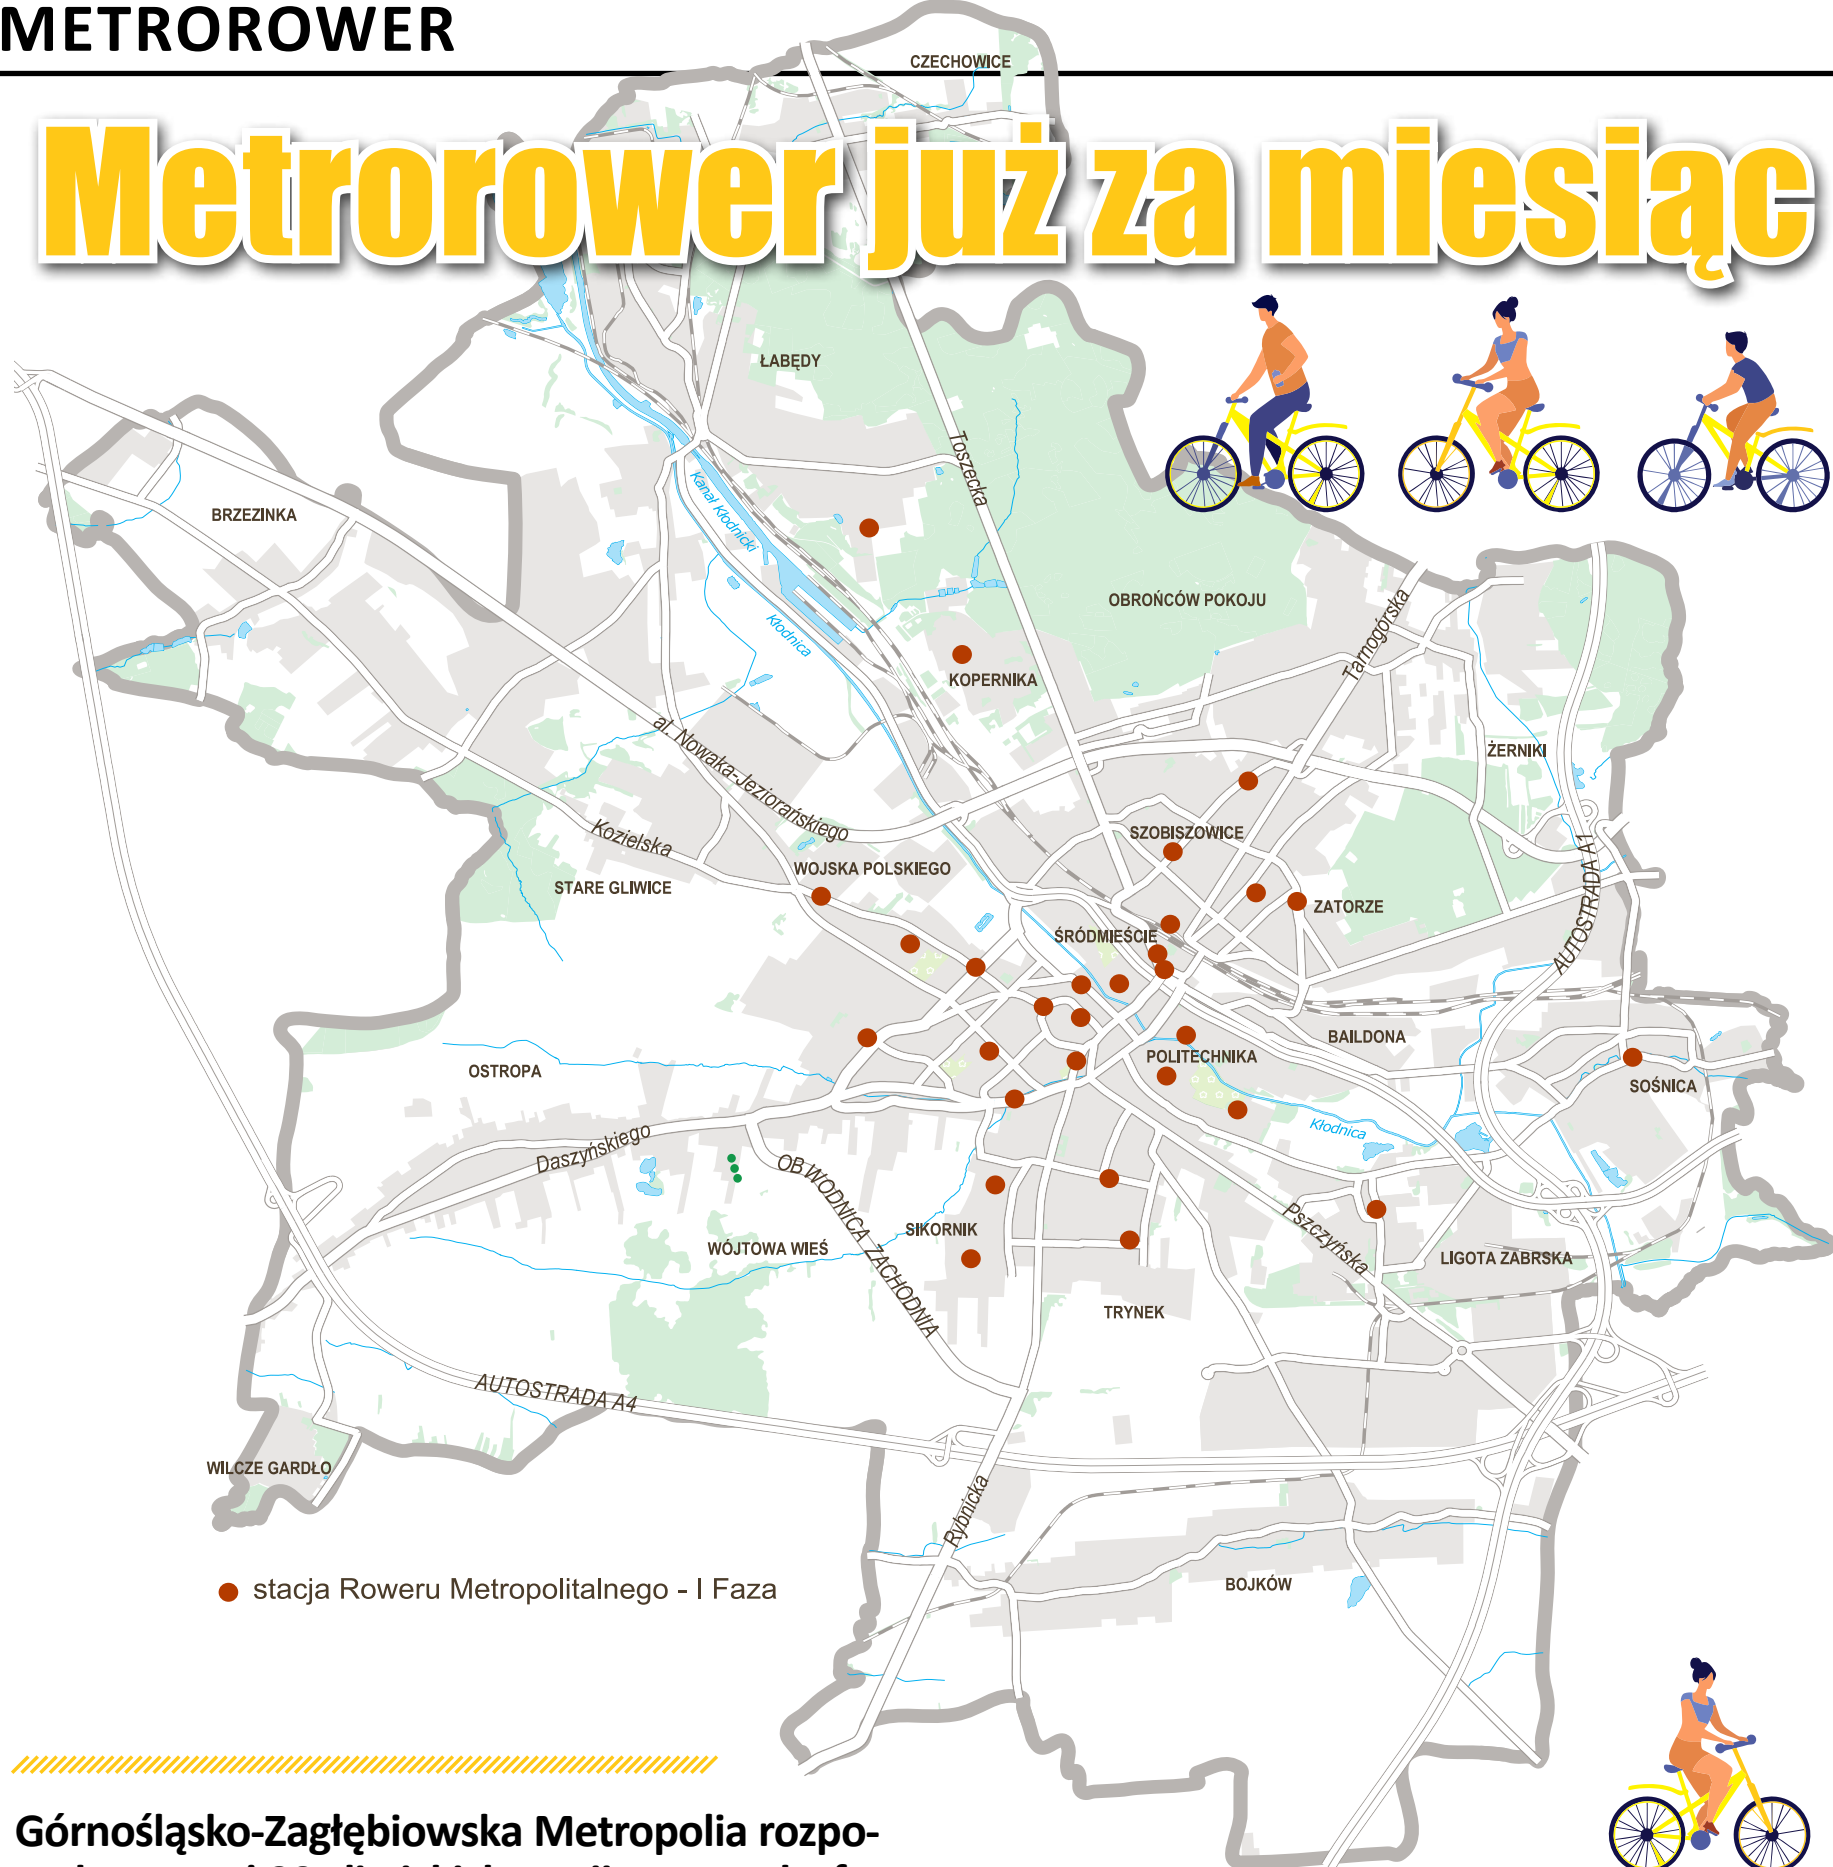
METROROWER

Metrorower już za miesiąc

CZECHOWICE
ŁABĘDY
Toszecka
BRZEZINKA
Kanał Kłodnicki
Kłodnica
OBROŃCÓW POKOJU
KOPERNIKA
Tarnogórska
ŻERNIKI
al. Nowaka-Jeziorańskiego
Kozielska
SZOBISZOWICE
WOJSKA POLSKIEGO
STARE GLIWICE
ZATORZE
AUTOSTRADA A1
ŚRÓDMIEŚCIE
BAILDONA
POLITECHNIKA
OSTROPA
SOŚNICA
Kłodnica
Daszyńskiego
OBWODNICA ZACHODNIA
Pszczyńska
SIKORNIK
WÓJTOWA WIEŚ
LIGOTA ZABRSKA
TRYNEK
AUTOSTRADA A4
WILCZE GARDŁO
Rybnicka
stacja Roweru Metropolitalnego - I Faza
BOJKÓW

Górnośląsko-Zagłębiowska Metropolia rozpo-
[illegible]